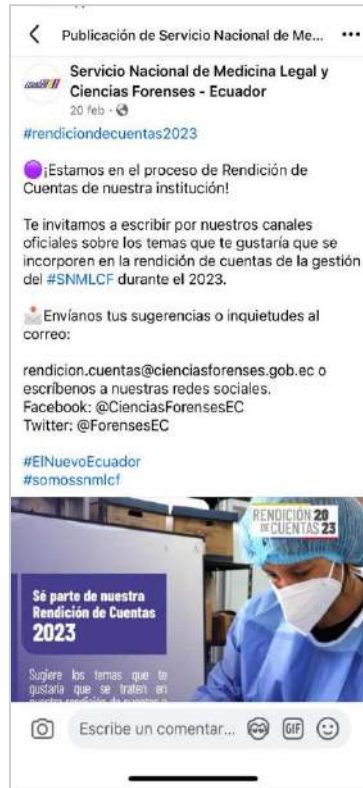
Publicación de Servicio Nacional de Me... ···

Servicio Nacional de Medicina Legal y Ciencias Forenses - Ecuador
20 feb ·

#rendiciondecuentas2023

¡Estamos en el proceso de Rendición de Cuentas de nuestra institución!

Te invitamos a escribir por nuestros canales oficiales sobre los temas que te gustaría que se incorporen en la rendición de cuentas de la gestión del #SNMLCF durante el 2023.

Envíanos tus sugerencias o inquietudes al correo:

rendicion.cuentas@cienciasforenses.gob.ec o escríbenos a nuestras redes sociales.
Facebook: @CienciasForensesEC
Twitter: @ForensesEC

#ElNuevoEcuador
#somossnmlcf

RENDICIÓN 20 DE CUENTAS 23

Sé parte de nuestra Rendición de Cuentas 2023

Sugiere los temas que te gustaría que se traten en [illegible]

Escribe un comentar... GIF